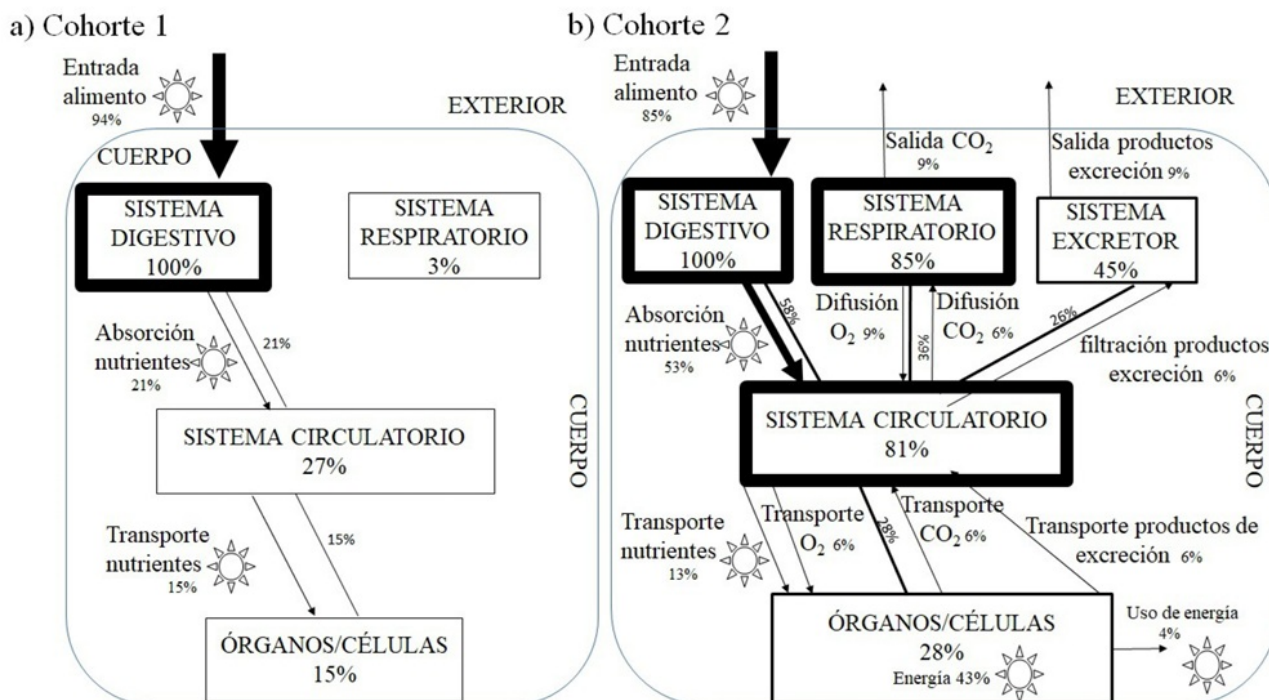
a) Cohorte 1

Entrada alimento 94%

EXTERIOR

CUERPO

SISTEMA DIGESTIVO 100%

SISTEMA RESPIRATORIO 3%

Absorción nutrientes 21%

21%

SISTEMA CIRCULATORIO 27%

CUERPO

Transporte nutrientes 15%

15%

ÓRGANOS/CÉLULAS 15%

b) Cohorte 2

Entrada alimento 85%

EXTERIOR

Salida $CO_2$ 9%

Salida productos excreción 9%

SISTEMA DIGESTIVO 100%

SISTEMA RESPIRATORIO 85%

SISTEMA EXCRETOR 45%

58%

Absorción nutrientes 53%

Difusión $O_2$ 9%

36%

Difusión $CO_2$ 6%

26%

filtración productos excreción 6%

SISTEMA CIRCULATORIO 81%

CUERPO

Transporte nutrientes 13%

Transporte $O_2$ 6%

28%

Transporte $CO_2$ 6%

Transporte productos de excreción 6%

ÓRGANOS/CÉLULAS 28%

Energía 43%

Uso de energía 4%